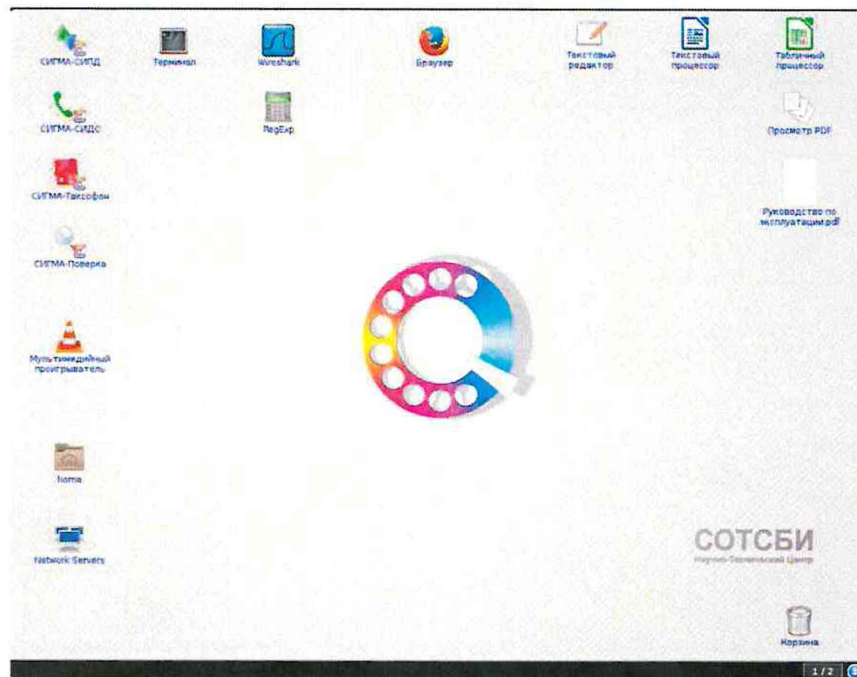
СИГМА-СИПД

Терминал

Wireshark

Браузер

Текстовый редактор

Текстовый процессор

Табличный процессор

СИГМА-СИДО

RegExp

Просмотр PDF

СИГМА-Таксофон

Руководство по эксплуатации.pdf

СИГМА-Поверка

Мультимедийный проигрыватель

home

Network Servers

СОТСБИ
Научно-Технический Центр

Корзина

1/2